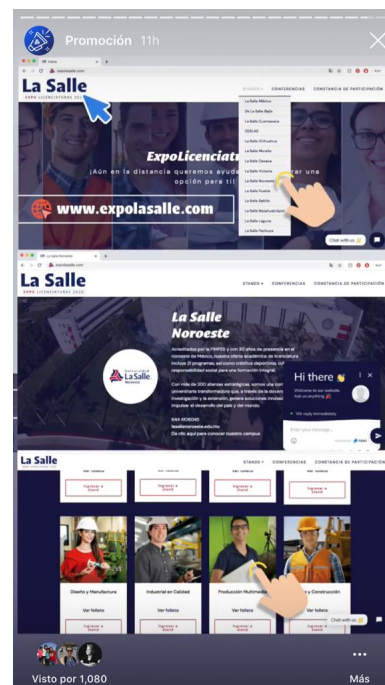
Promoción 11h

La Salle
EXPO LICENCIATURAS 2021

STANDS CONFERENCIAS CONSTANCIA DE PARTICIPACIÓN

La Salle México
La Salle Bajío
La Salle Cuernavaca
ESDLAS
La Salle Chihuahua
La Salle Morelia
La Salle Oaxaca
La Salle Victoria
La Salle Noroeste
La Salle Puebla
La Salle Saltillo
La Salle Nezahualcóyotl
La Salle Laguna
La Salle Pachuca

ExpoLicenciat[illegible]
¡Aún en la distancia queremos ayuda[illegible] opción para ti! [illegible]

www.expolasalle.com

Chat with us

La Salle
EXPO LICENCIATURAS 2021

STANDS CONFERENCIAS CONSTANCIA DE PARTICIPACIÓN

La Salle Noroeste

Universidad La Salle Noroeste

Hi there
Welcome to our website. Ask us anything
We reply immediately
Enter your message...

La Salle

Ingresar a Stand
Ingresar a Stand
Ingresar a Stand

Diseño y Manufactura
Ver folleto
Ingresar a Stand

Industrial en Calidad
Ver folleto
Ingresar a Stand

Producción Multimedia
Ver folleto

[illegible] y Construcción
Ver folleto

Chat with us

Visto por 1,080

Más